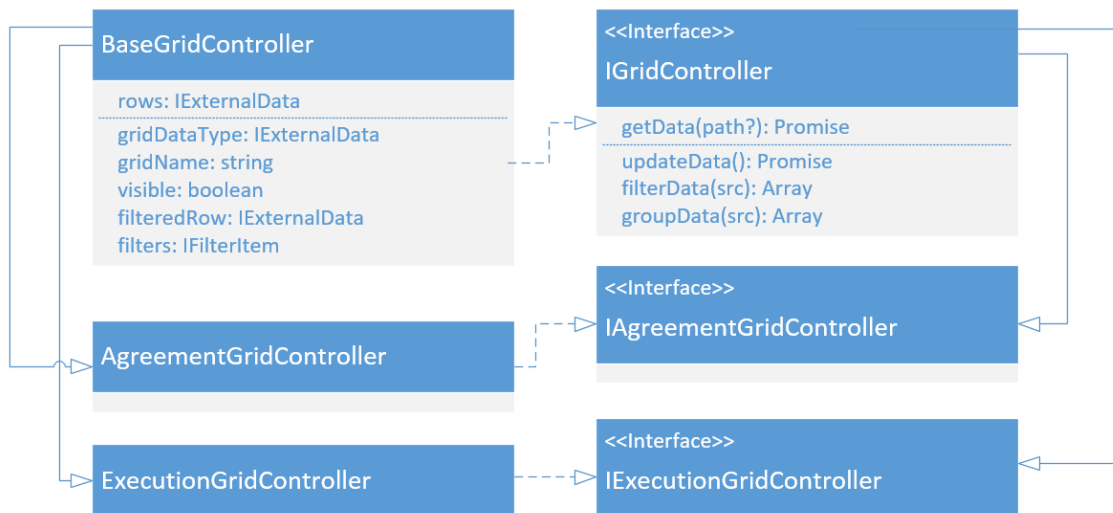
BaseGridController

rows: IExternalData

gridDataType: IExternalData
gridName: string
visible: boolean
filteredRow: IExternalData
filters: IFilterItem

<<Interface>>
IGridController

getData(path?): Promise

updateData(): Promise
filterData(src): Array
groupData(src): Array

AgreementGridController

<<Interface>>
IAgreementGridController

ExecutionGridController

<<Interface>>
IExecutionGridController